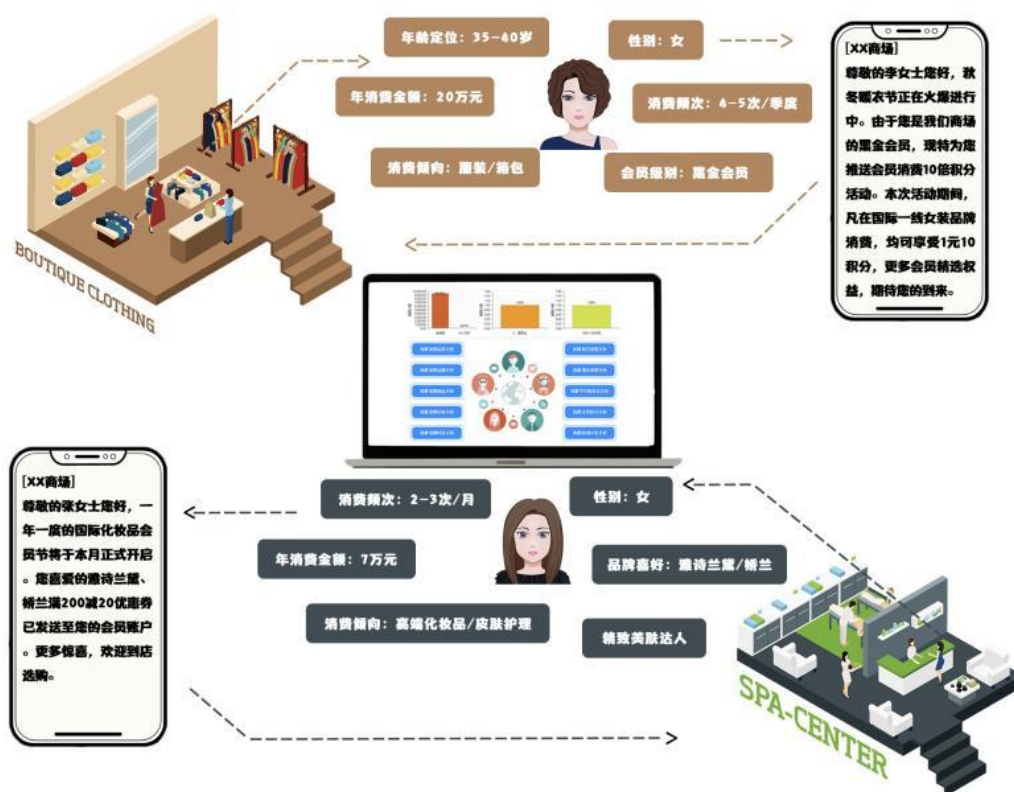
年龄定位：35-40岁

性别：女

年消费金额：20万元

消费频次：4-5次/季度

消费倾向：服装/箱包

会员级别：黑金会员

[XX商场]
尊敬的李女士您好，秋冬暖衣节正在火爆进行中。由于您是我们商场的黑金会员，现特为您推送会员消费10倍积分活动。本次活动期间，凡在国际一线女装品牌消费，均可享受1元10积分，更多会员精选权益，期待您的到来。

BOUTIQUE CLOTHING

[XX商场]
尊敬的张女士您好，一年一度的国际化妆品会员节将于本月正式开启。您喜爱的雅诗兰黛、娇兰满200减20优惠券已发送至您的会员账户。更多惊喜，欢迎到店选购。

消费频次：2-3次/月

性别：女

年消费金额：7万元

品牌喜好：雅诗兰黛/娇兰

消费倾向：高端化妆品/皮肤护理

精致美肤达人

SPA-CENTER